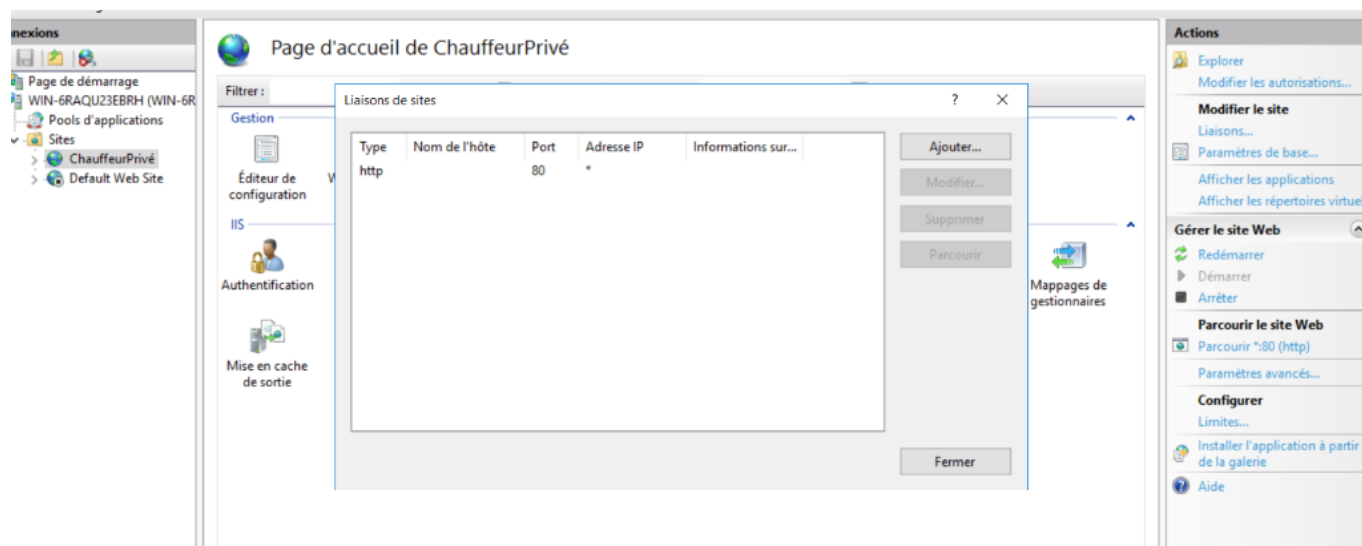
nexions

Page de démarrage
WIN-6RAQU23EBRH (WIN-6R
Pools d'applications
Sites
ChauffeurPrivé
Default Web Site

Page d'accueil de ChauffeurPrivé

Filtrer :
Gestion
Éditeur de configuration
W
IIS
Authentification
Mise en cache de sortie
Mappages de gestionnaires

Liaisons de sites
?
✕

| Type | Nom de l'hôte | Port | Adresse IP | Informations sur... |
|---|---|---|---|---|
| http | | 80 | * | |

Ajouter...
Modifier...
Supprimer
Parcourir
Fermer

Actions
Explorer
Modifier les autorisations...
Modifier le site
Liaisons...
Paramètres de base...
Afficher les applications
Afficher les répertoires virtue
Gérer le site Web
Redémarrer
Démarrer
Arrêter
Parcourir le site Web
Parcourir *:80 (http)
Paramètres avancés...
Configurer
Limites...
Installer l'application à partir de la galerie
Aide